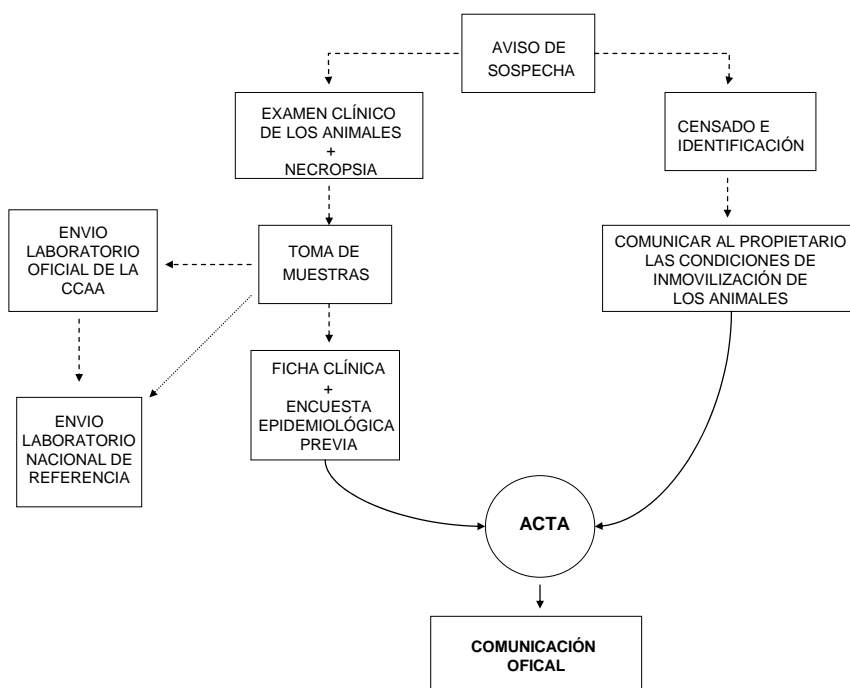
AVISO DE SOSPECHA

EXAMEN CLÍNICO DE LOS ANIMALES + NECROPSIA

CENSADO E IDENTIFICACIÓN

ENVIO LABORATORIO OFICIAL DE LA CCAA

TOMA DE MUESTRAS

COMUNICAR AL PROPIETARIO LAS CONDICIONES DE INMOVILIZACIÓN DE LOS ANIMALES

FICHA CLÍNICA + ENCUESTA EPIDEMIOLÓGICA PREVIA

ENVIO LABORATORIO NACIONAL DE REFERENCIA

ACTA

COMUNICACIÓN OFICAL